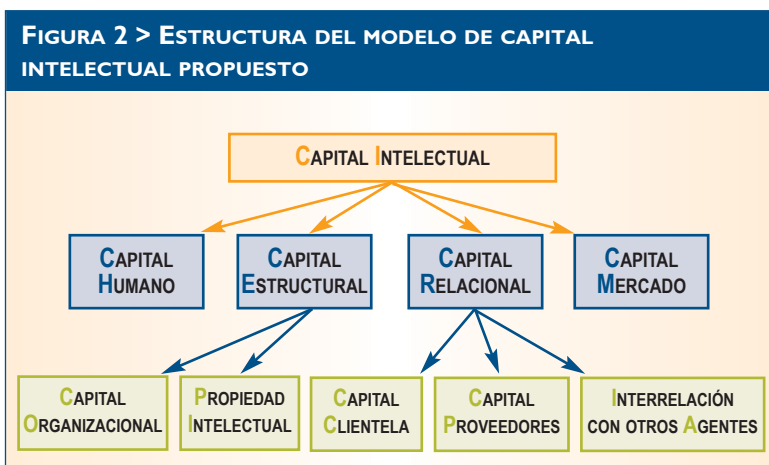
FIGURA 2 > ESTRUCTURA DEL MODELO DE CAPITAL INTELECTUAL PROPUESTO

CAPITAL INTELECTUAL

CAPITAL HUMANO

CAPITAL ESTRUCTURAL

CAPITAL RELACIONAL

CAPITAL MERCADO

CAPITAL ORGANIZACIONAL

PROPIEDAD INTELECTUAL

CAPITAL CLIENTELA

CAPITAL PROVEEDORES

INTERRELACIÓN CON OTROS AGENTES